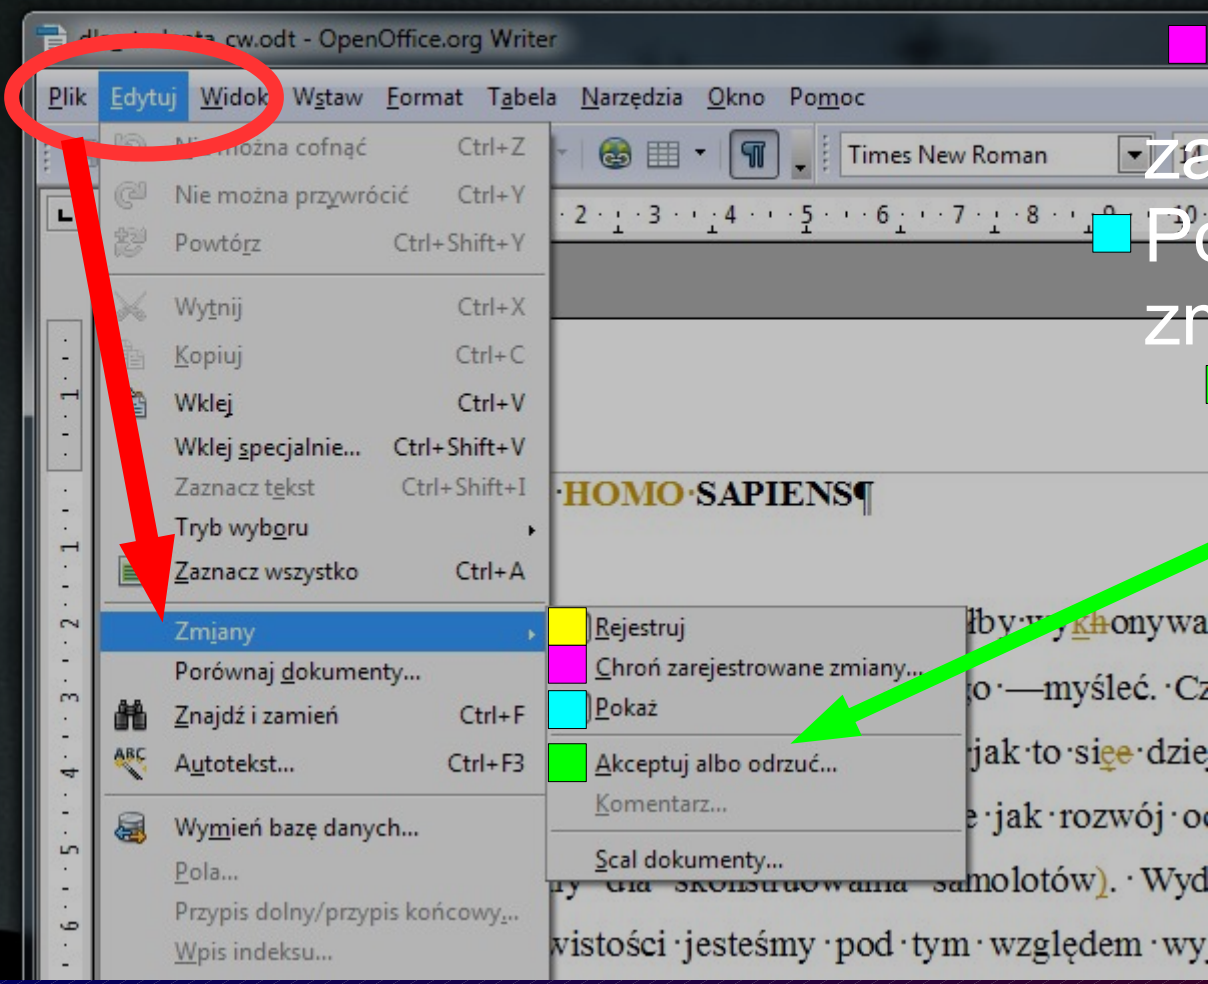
dla_studenta_cw.odt - OpenOffice.org Writer

Plik Edytuj Widok Wstaw Format Tabela Narzędzia Okno Pomoc

Times New Roman

za
Po
zn

Nie można cofnąć Ctrl+Z
Nie można przywrócić Ctrl+Y
Powtórz Ctrl+Shift+Y
Wytnij Ctrl+X
Kopiuj Ctrl+C
Wklej Ctrl+V
Wklej specjalnie... Ctrl+Shift+V
Zaznacz tekst Ctrl+Shift+I
Tryb wyboru
Zaznacz wszystko Ctrl+A
Zmiany
Porównaj dokumenty...
Znajdź i zamień Ctrl+F
Autotekst... Ctrl+F3
Wymień bazę danych...
Pola...
Przypis dolny/przypis końcowy...
Wpis indeksu...

Rejestruj
Chroń zarejestrowane zmiany...
Pokaż
Akceptuj albo odrzuć...
Komentarz...
Scal dokumenty...

·HOMO·SAPIENS¶

dby·wykhonywa
go·—myśleć.·Cz
jak·to·sięe·dzie
e·jak·rozwój·o
samolotów).·Wyd
wistości·jesteśmy·pod·tym·względem·wy